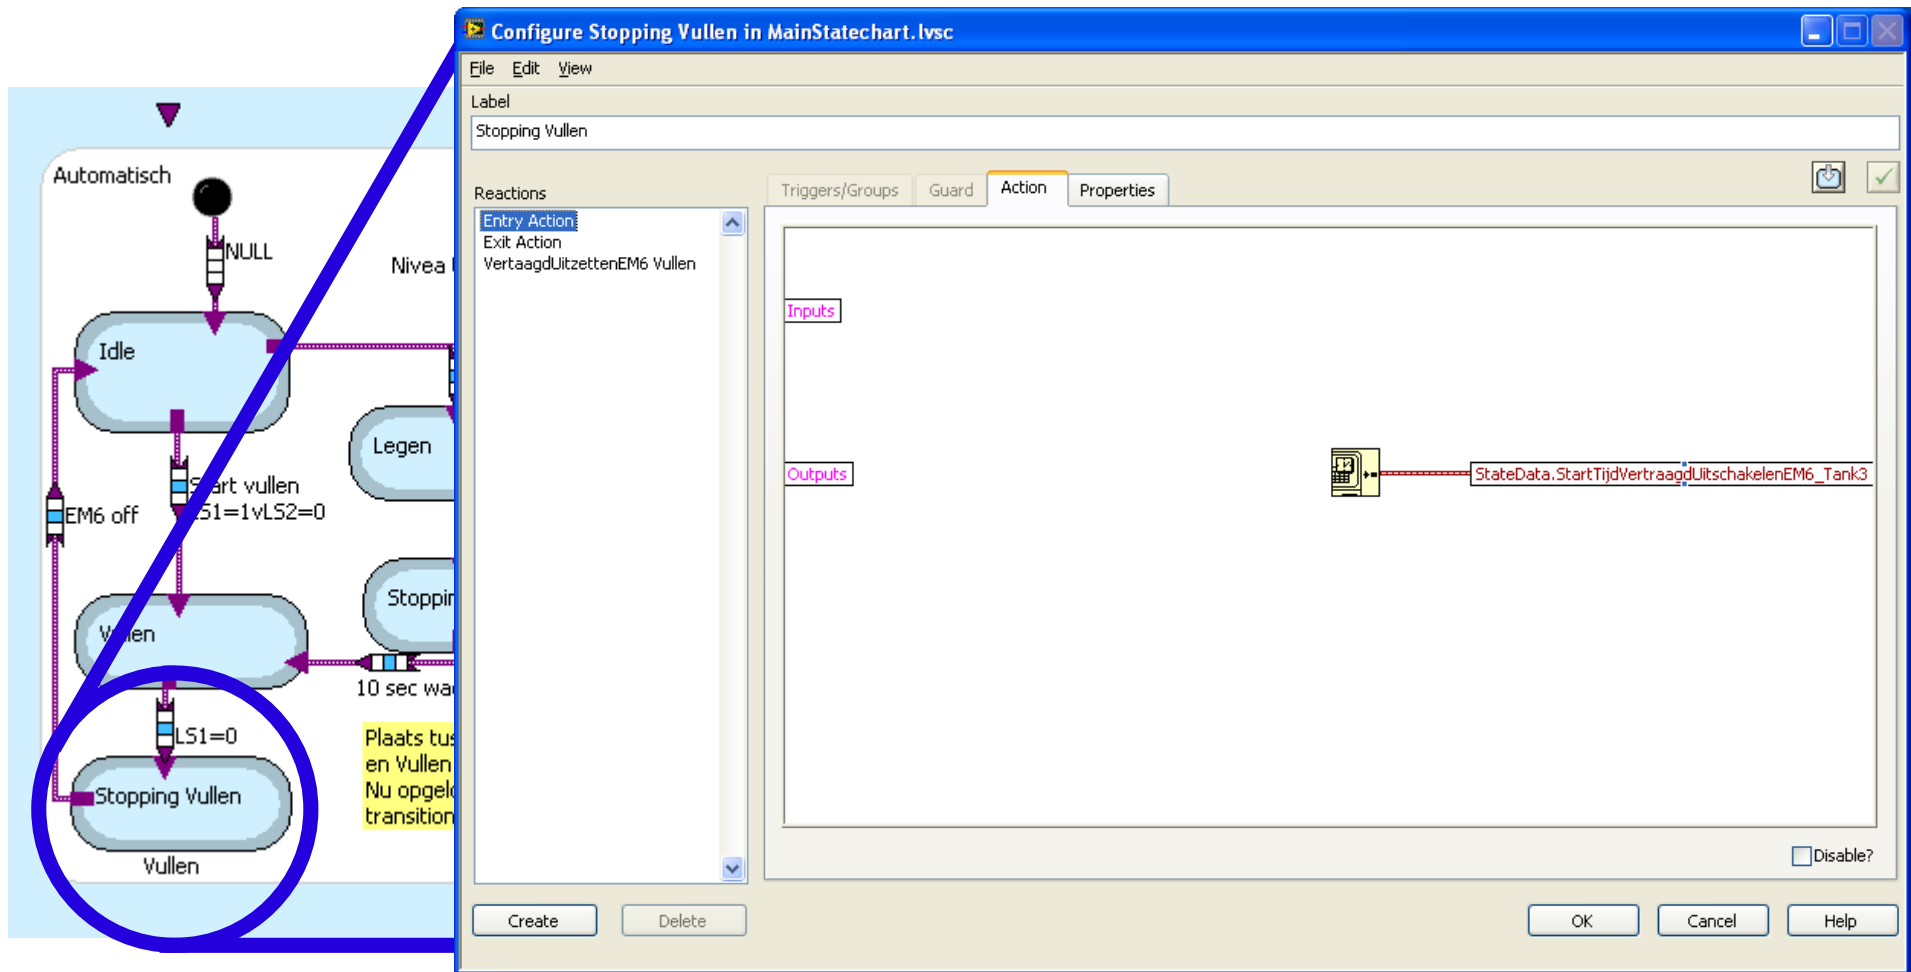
Automatisch

NULL

Nivea

Idle

Legen

Start vullen
LS1=1vLS2=0

EM6 off

Stoppin

Vullen

10 sec wa

LS1=0

Plaats tus
en Vullen
Nu opgel
transition

Stopping Vullen

Vullen

Configure Stopping Vullen in MainStatechart.lvsc

File Edit View

Label

Stopping Vullen

Reactions

Entry Action
Exit Action
VertaagdUitzettenEM6 Vullen

Triggers/Groups Guard Action Properties

Inputs

Outputs

StateData.StartTijdVertraagdUitschakelenEM6_Tank3

Disable?

Create Delete

OK Cancel Help